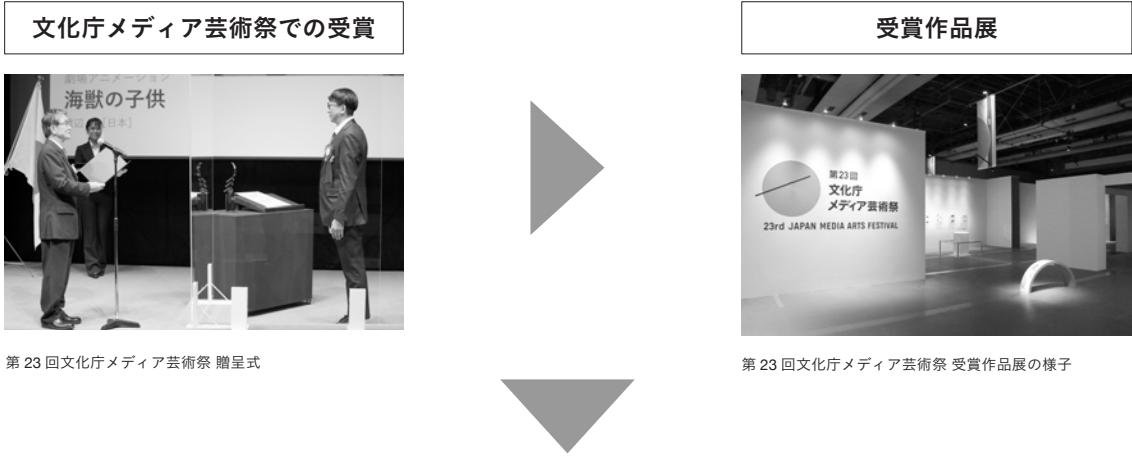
文化庁メディア芸術祭での受賞

劇場アニメーション
海獣の子供
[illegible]［日本］

第 23 回文化庁メディア芸術祭 贈呈式

受賞作品展

第23回
文化庁
メディア芸術祭
23rd JAPAN MEDIA ARTS FESTIVAL

第 23 回文化庁メディア芸術祭 受賞作品展の様子